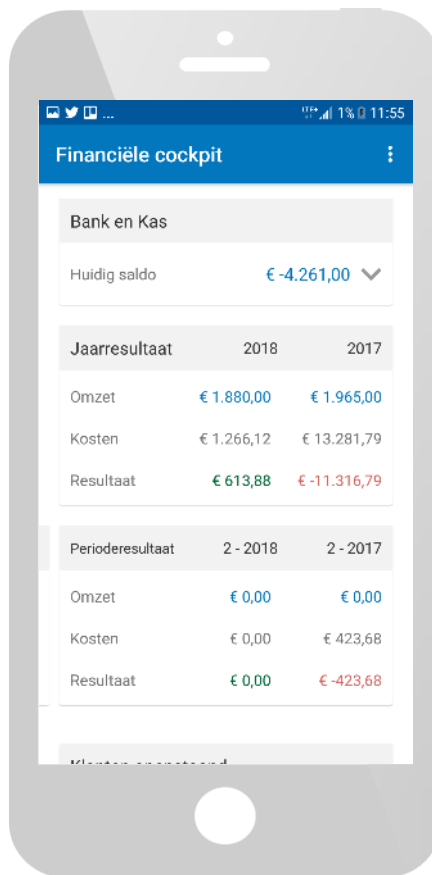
1% 11:55

Financiële cockpit

Bank en Kas

Huidig saldo € -4.261,00

| Jaarresultaat | 2018 | 2017 |
|---|---|---|
| Omzet | € 1.880,00 | € 1.965,00 |
| Kosten | € 1.266,12 | € 13.281,79 |
| Resultaat | € 613,88 | € -11.316,79 |

| Perioderesultaat | 2 - 2018 | 2 - 2017 |
|---|---|---|
| Omzet | € 0,00 | € 0,00 |
| Kosten | € 0,00 | € 423,68 |
| Resultaat | € 0,00 | € -423,68 |

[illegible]